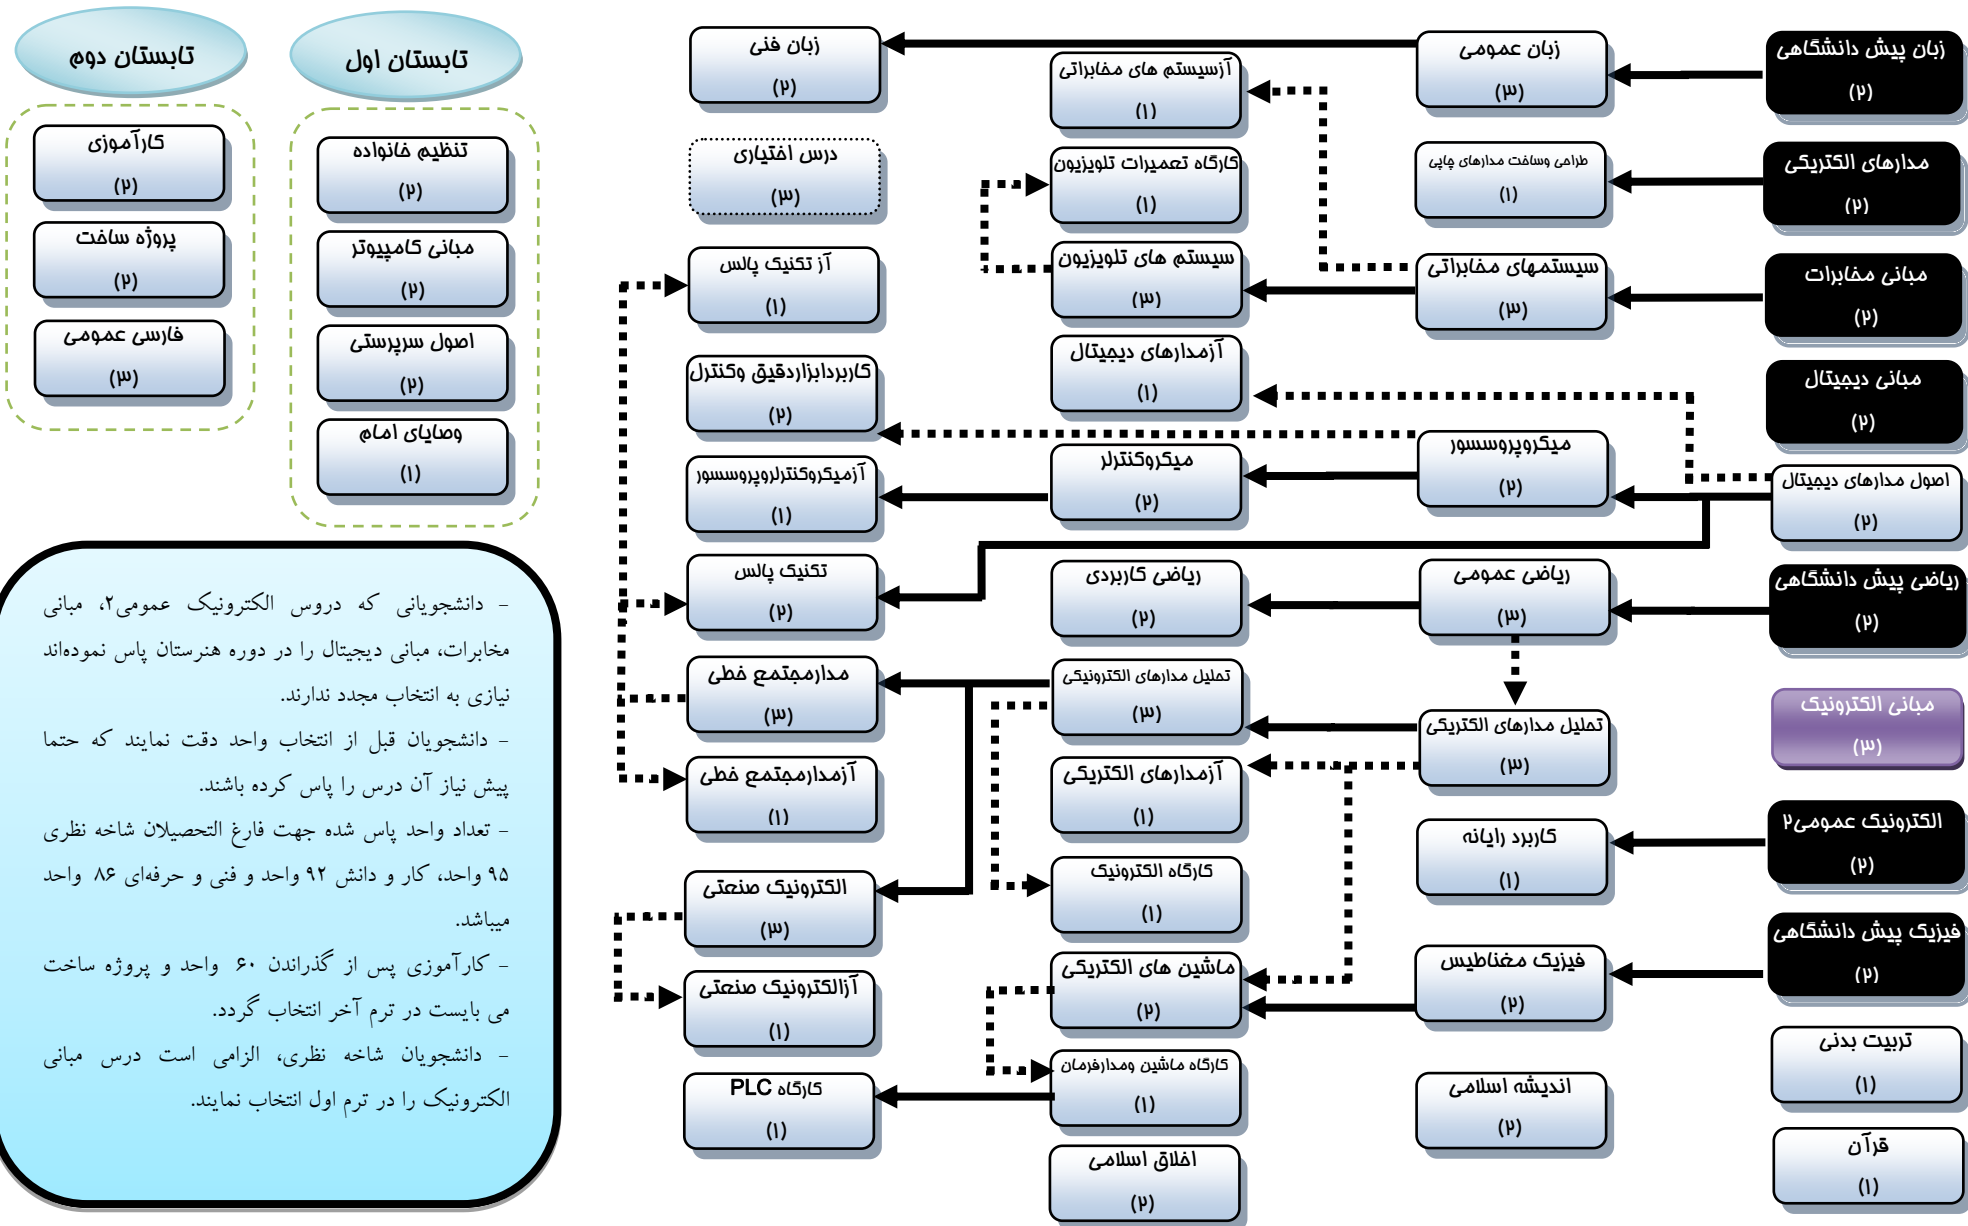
زبان پیش دانشگاهی
(۲)

زبان عمومی
(۳)

زبان فنی
(۲)

آزسیستم های مخابراتی
(۱)

مدارهای الکتریکی
(۲)

طراحی وساخت مدارهای چاپی
(۱)

درس اختیاری
(۳)

کارگاه تعمیرات تلویزیون
(۱)

مبانی مخابرات
(۲)

سیستمهای مخابراتی
(۳)

سیستم های تلویزیون
(۳)

آز تکنیک پالس
(۱)

مبانی دیجیتال
(۲)

آزمدارهای دیجیتال
(۱)

کاربردابزاردقیق وکنترل
(۲)

میکروپروسسور
(۲)

اصول مدارهای دیجیتال
(۲)

میکروکنترلر
(۲)

آزمیکروکنترلرروپروسسور
(۱)

ریاضی پیش دانشگاهی
(۲)

ریاضی عمومی
(۳)

ریاضی کاربردی
(۲)

تکنیک پالس
(۲)

مبانی الکترونیک
(۳)

تحلیل مدارهای الکتریکی
(۳)

تحلیل مدارهای الکترونیکی
(۳)

مدارمجتمع خطی
(۳)

آزمدارهای الکتریکی
(۱)

آزمدارمجتمع خطی
(۱)

الکترونیک عمومی۲
(۲)

کاربرد رایانه
(۱)

کارگاه الکترونیک
(۱)

الکترونیک صنعتی
(۳)

فیزیک پیش دانشگاهی
(۲)

فیزیک مغناطیس
(۲)

ماشین های الکتریکی
(۲)

آزالکترونیک صنعتی
(۱)

تربیت بدنی
(۱)

کارگاه ماشین ومدارفرمان
(۱)

کارگاه PLC
(۱)

اندیشه اسلامی
(۲)

قرآن
(۱)

اخلاق اسلامی
(۲)

تابستان دوم

تابستان اول

کارآموزی
(۲)

پروژه ساخت
(۲)

فارسی عمومی
(۳)

تنظیم خانواده
(۲)

مبانی کامپیوتر
(۲)

اصول سرپرستی
(۲)

وصایای امام
(۱)

- دانشجویانی که دروس الکترونیک عمومی۲، مبانی مخابرات، مبانی دیجیتال را در دوره هنرستان پاس نموده‌اند نیازی به انتخاب مجدد ندارند.

- دانشجویان قبل از انتخاب واحد دقت نمایند که حتما پیش نیاز آن درس را پاس کرده باشند.

- تعداد واحد پاس شده جهت فارغ التحصیلان شاخه نظری ۹۵ واحد، کار و دانش ۹۲ واحد و فنی و حرفه‌ای ۸۶ واحد میباشد.

- کارآموزی پس از گذراندن ۶۰ واحد و پروژه ساخت می بایست در ترم آخر انتخاب گردد.

- دانشجویان شاخه نظری، الزامی است درس مبانی الکترونیک را در ترم اول انتخاب نمایند.